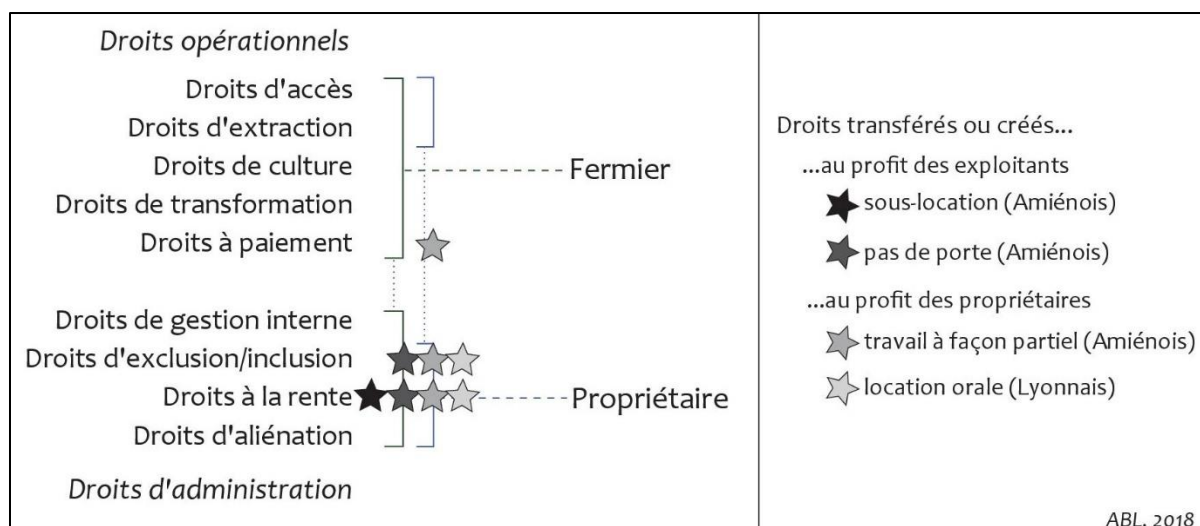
Droits opérationnels

Droits d'accès
Droits d'extraction
Droits de culture
Droits de transformation
Droits à paiement

Fermier

Droits de gestion interne
Droits d'exclusion/inclusion
Droits à la rente
Droits d'aliénation

Propriétaire

Droits d'administration

Droits transférés ou créés...
...au profit des exploitants
sous-location (Amiénois)
pas de porte (Amiénois)
...au profit des propriétaires
travail à façon partiel (Amiénois)
location orale (Lyonnais)

ABL, 2018